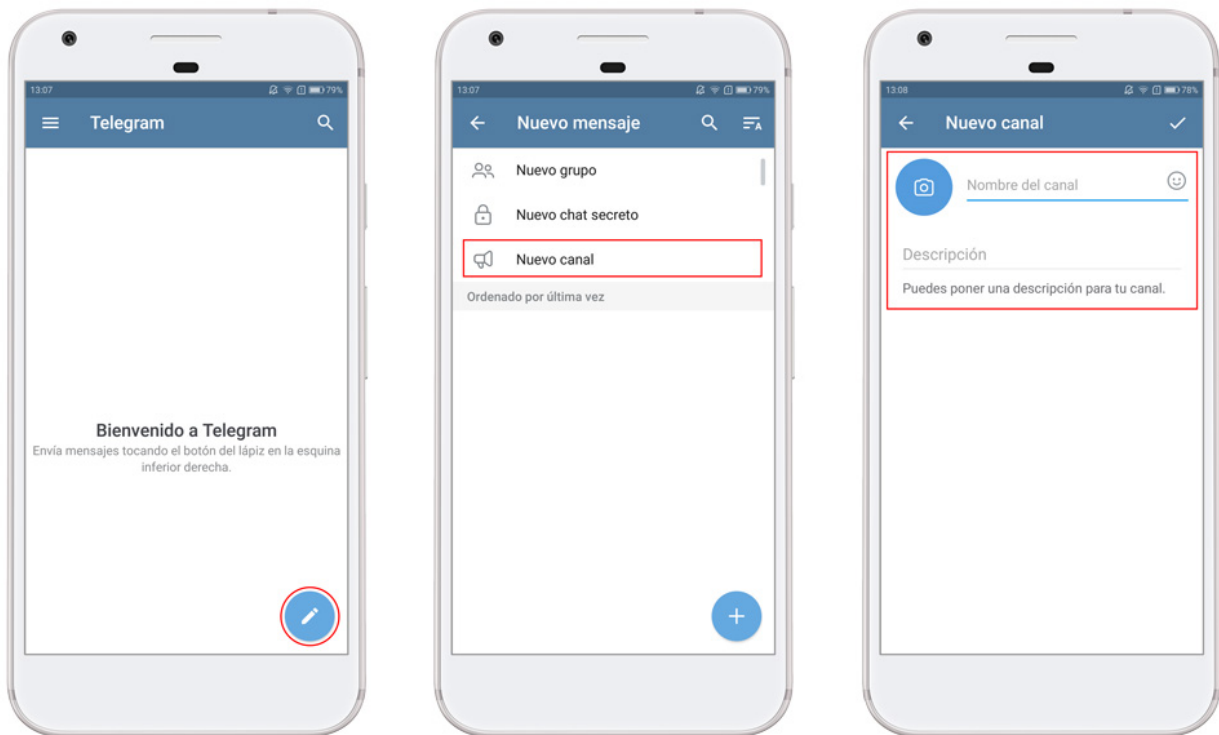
13:07 79%

Telegram

Bienvenido a Telegram
Envía mensajes tocando el botón del lápiz en la esquina inferior derecha.

13:07 79%

Nuevo mensaje

Nuevo grupo

Nuevo chat secreto

Nuevo canal

Ordenado por última vez

13:08 78%

Nuevo canal

Nombre del canal

Descripción

Puedes poner una descripción para tu canal.